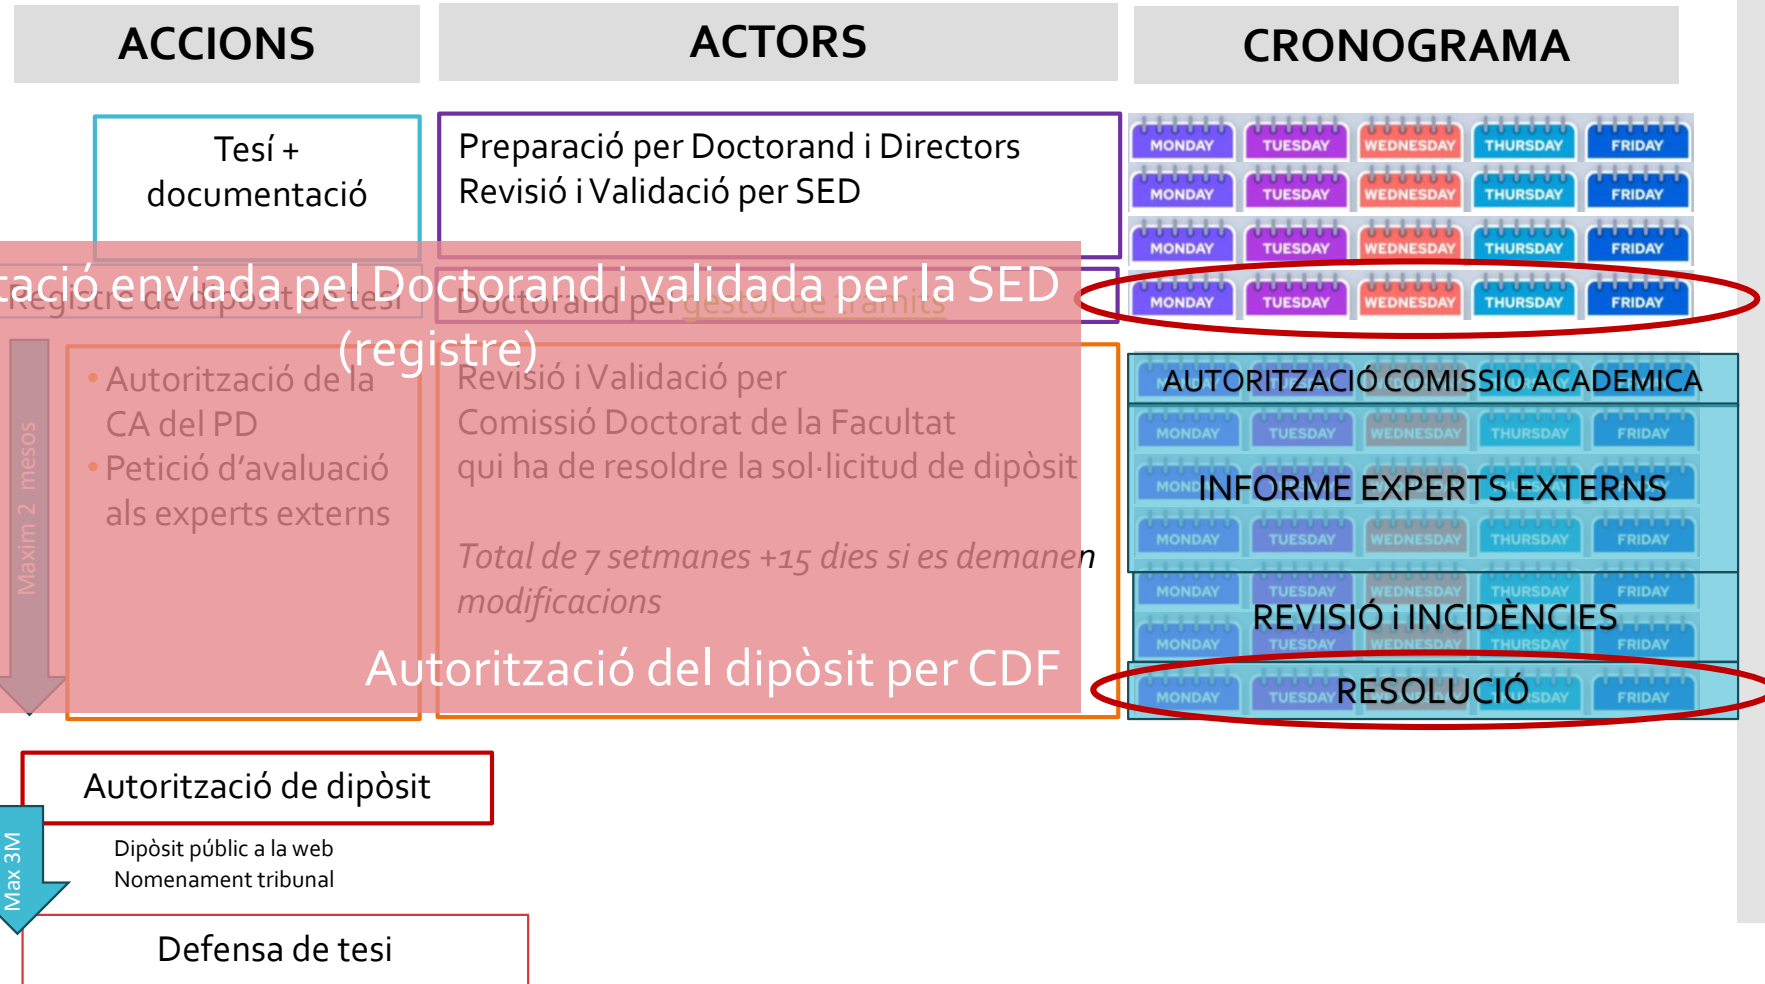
ACCIONS

ACTORS

CRONOGRAMA

Tesí + documentació

Preparació per Doctorand i Directors
Revisió i Validació per SED

| MONDAY | TUESDAY | WEDNESDAY | THURSDAY | FRIDAY |
|---|---|---|---|---|
| MONDAY | TUESDAY | WEDNESDAY | THURSDAY | FRIDAY |
| MONDAY | TUESDAY | WEDNESDAY | THURSDAY | FRIDAY |
| MONDAY | TUESDAY | WEDNESDAY | THURSDAY | FRIDAY |

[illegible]tació enviada pel Doctorand i validada per la SED (registre)

Registre de dipòsit de tesi

Doctorand per gestor de tràmits

AUTORITZACIÓ COMISSIÓ ACADEMICA

| MONDAY | TUESDAY | WEDNESDAY | THURSDAY | FRIDAY |
|---|---|---|---|---|

INFORME EXPERTS EXTERNS

| MONDAY | TUESDAY | WEDNESDAY | THURSDAY | FRIDAY |
|---|---|---|---|---|
| MONDAY | TUESDAY | WEDNESDAY | THURSDAY | FRIDAY |

REVISIÓ i INCIDÈNCIES

| MONDAY | TUESDAY | WEDNESDAY | THURSDAY | FRIDAY |
|---|---|---|---|---|

RESOLUCIÓ

Màxim 2 mesos

• Autorització de la CA del PD
• Petició d'avaluació als experts externs

Revisió i Validació per Comissió Doctorat de la Facultat qui ha de resoldre la sol·licitud de dipòsit

Total de 7 setmanes +15 dies si es demanen modificacions

Autorització del dipòsit per CDF

Autorització de dipòsit

Dipòsit públic a la web
Nomenament tribunal

Max 3M

Defensa de tesi